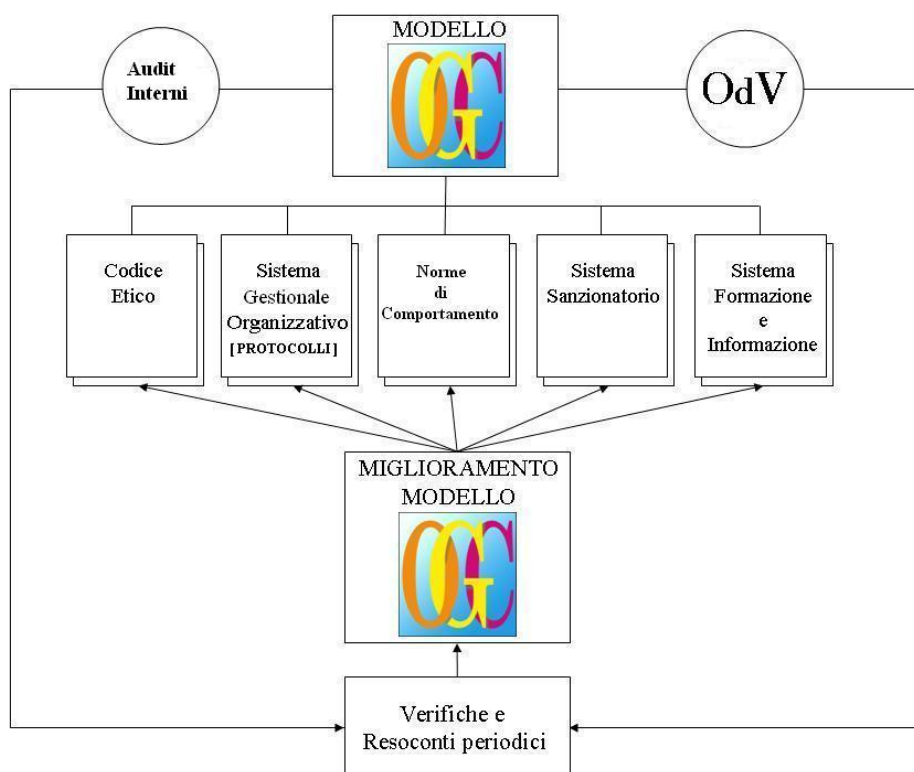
MODELLO

OGC

Audit Interni

OdV

Codice Etico

Sistema Gestionale Organizzativo [PROTOCOLLI]

Norme di Comportamento

Sistema Sanzionatorio

Sistema Formazione e Informazione

MIGLIORAMENTO MODELLO

OGC

Verifiche e Resoconti periodici